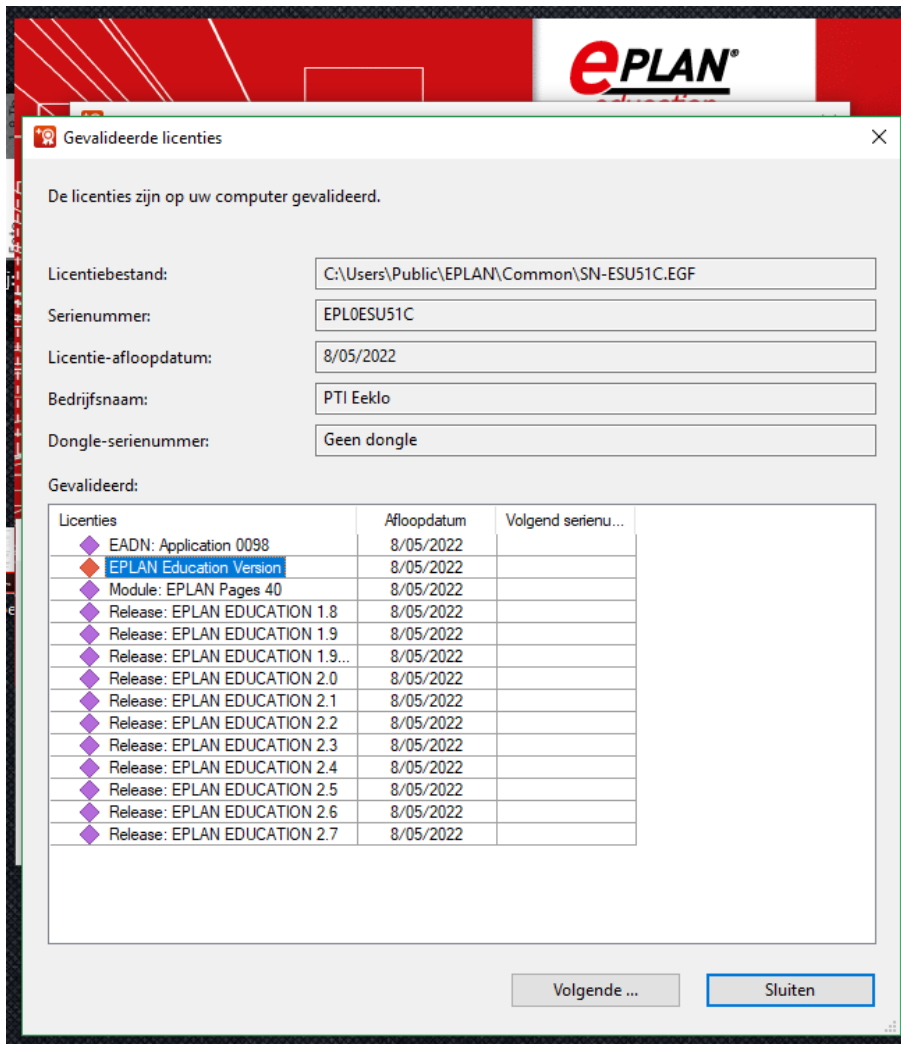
ePLAN®
education

Gevalideerde licenties

De licenties zijn op uw computer gevalideerd.

Licentiebestand: C:\Users\Public\EPLAN\Common\SN-ESU51C.EGF
Serienummer: EPL0ESU51C
Licentie-afloopdatum: 8/05/2022
Bedrijfsnaam: PTI Eeklo
Dongle-serienummer: Geen dongle

Gevalideerd:

| Licenties | Afloopdatum | Volgend serienu... |
|---|---|---|
| EADN: Application 0098 | 8/05/2022 | |
| EPLAN Education Version | 8/05/2022 | |
| Module: EPLAN Pages 40 | 8/05/2022 | |
| Release: EPLAN EDUCATION 1.8 | 8/05/2022 | |
| Release: EPLAN EDUCATION 1.9 | 8/05/2022 | |
| Release: EPLAN EDUCATION 1.9... | 8/05/2022 | |
| Release: EPLAN EDUCATION 2.0 | 8/05/2022 | |
| Release: EPLAN EDUCATION 2.1 | 8/05/2022 | |
| Release: EPLAN EDUCATION 2.2 | 8/05/2022 | |
| Release: EPLAN EDUCATION 2.3 | 8/05/2022 | |
| Release: EPLAN EDUCATION 2.4 | 8/05/2022 | |
| Release: EPLAN EDUCATION 2.5 | 8/05/2022 | |
| Release: EPLAN EDUCATION 2.6 | 8/05/2022 | |
| Release: EPLAN EDUCATION 2.7 | 8/05/2022 | |

Volgende ...
Sluiten